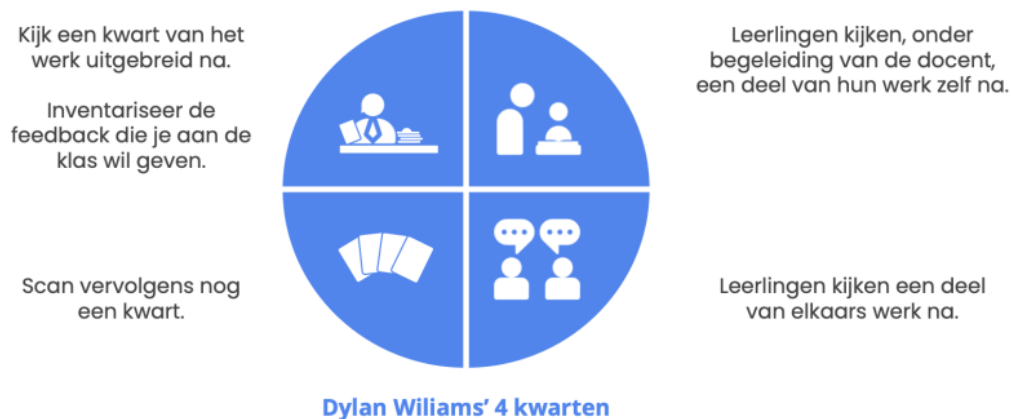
Kijk een kwart van het werk uitgebreid na.

Inventariseer de feedback die je aan de klas wil geven.

Leerlingen kijken, onder begeleiding van de docent, een deel van hun werk zelf na.

Scan vervolgens nog een kwart.

Leerlingen kijken een deel van elkaars werk na.

Dylan Wiliams' 4 kwarten